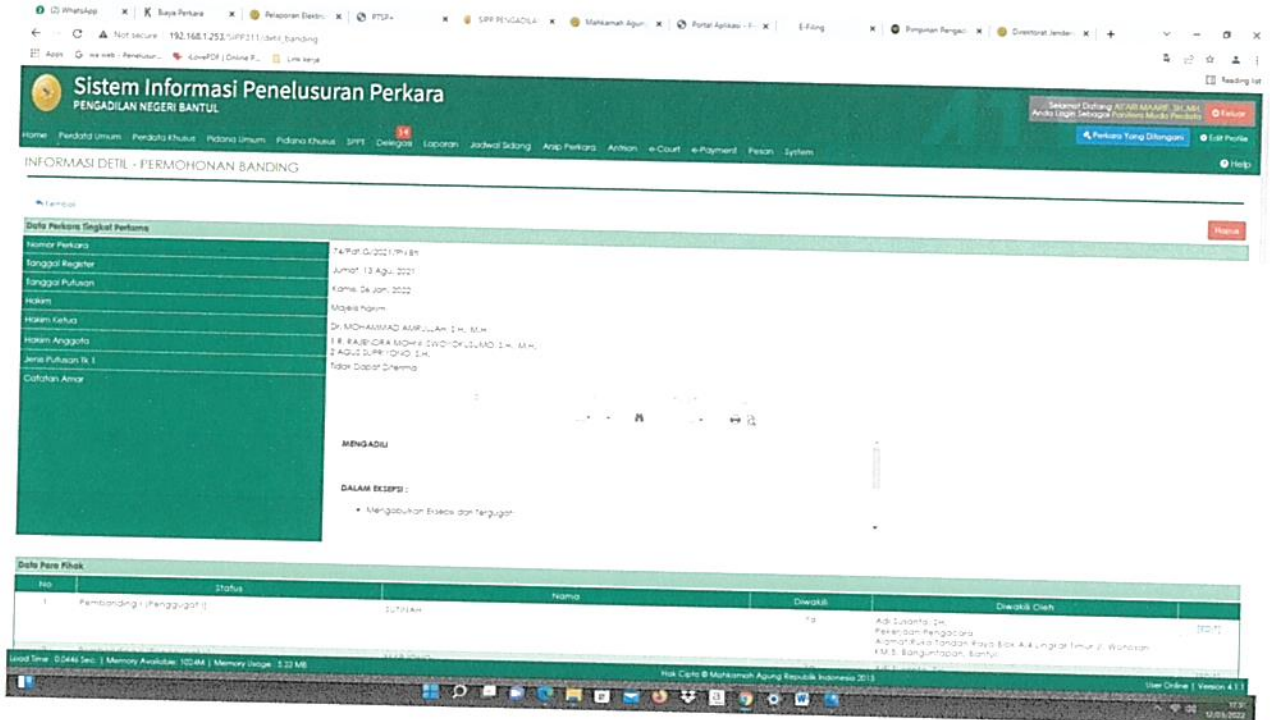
(2) WhatsApp | Biaya Perkara | Pelaporan Elektronik | PTSP | SIPP PENGADILAN | Mahkamah Agung | Portal Aplikasi | E-Filing | Pimpinan Pengadilan | Direktorat Jenderal

Not secure | 192.168.1.253/SIPP311/detil_banding

Apps | iLovePDF | Online P... | Link kerja

Reading list

Sistem Informasi Penelusuran Perkara
PENGADILAN NEGERI BANTUL

Selamat Datang AFIAR MAARIF, SH.,MH.
Anda Login Sebagai Panitera Muda Perdata

Keluar

Home | Perdata Umum | Perdata Khusus | Pidana Umum | Pidana Khusus | SPPT | Delegasi 14 | Laporan | Jadwal Sidang | Arsip Perkara | Antrian | e-Court | e-Payment | Pesan | System

Perkara Yang Ditangani | Edit Profile

INFORMASI DETIL - PERMOHONAN BANDING

Help

Kembali

Hapus

Data Perkara Tingkat Pertama

| Nomor Perkara | 74/Pdt.G/2021/PN Bt |
|---|---|
| Tanggal Register | Jumat, 13 Agu. 2021 |
| Tanggal Putusan | Kamis, 06 Jan. 2022 |
| Hakim | Majelis Hakim |
| Hakim Ketua | Dr. MOHAMMAD AMRULLAH, S.H., M.H. |
| Hakim Anggota | 1 R. RAJENDRA MOHAN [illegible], S.H., M.H.; 2 AGUS SUPRIYONO, S.H. |
| Jenis Putusan Tk. I | Tidak Dapat Diterima |
| Catatan Amar | |

MENGADILI

DALAM EKSEPSI :

- Mengabulkan Eksepsi dari Tergugat

Data Para Pihak

| No | Status | Nama | Diwakili | Diwakili Oleh |
|---|---|---|---|---|
| 1 | Pembanding I (Penggugat I) | SUTINAH | Ya | Adi Susanto, SH.; Pekerjaan Pengacara; Alamat Ruko Tandan Raya Blok A-4 Lingkar Timur Jl. Wonosari KM.5, Banguntapan, Bantul [EDIT] |

Load Time : 0.0446 Sec. | Memory Available : 1024M | Memory Usage : 5.22 MB

Hak Cipta © Mahkamah Agung Republik Indonesia 2013

User Online | Version 4.1.1

17:31
12/03/2022